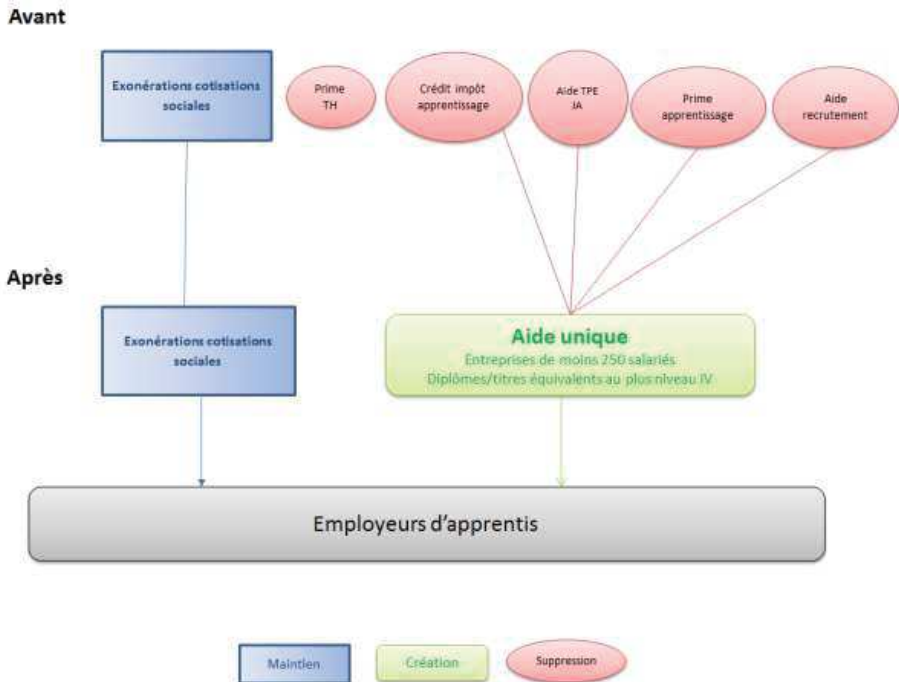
Avant

Exonérations cotisations sociales

Prime TH

Crédit impôt apprentissage

Aide TPE JA

Prime apprentissage

Aide recrutement

Après

Exonérations cotisations sociales

Aide unique
Entreprises de moins 250 salariés
Diplômes/titres équivalents au plus niveau IV

Employeurs d'apprentis

Maintien

Création

Suppression